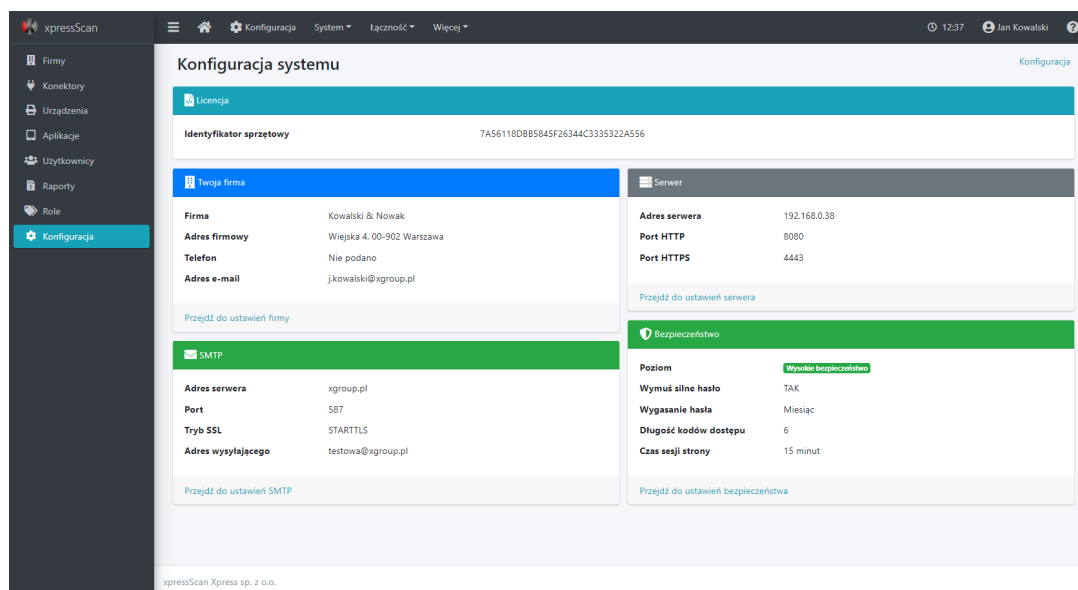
xpressScan

Firmy
Konektory
Urządzenia
Aplikacje
Użytkownicy
Raporty
Role
Konfiguracja

Konfiguracja System ▾ Łączność ▾ Więcej ▾

12:37 Jan Kowalski

Konfiguracja systemu

Konfiguracja

Licencja

Identyfikator sprzętowy 7A56118DBB5845F26344C3335322A556

Twoja firma

| | |
|---|---|
| Firma | Kowalski & Nowak |
| Adres firmowy | Wiejska 4. 00-902 Warszawa |
| Telefon | Nie podano |
| Adres e-mail | j.kowalski@xgroup.pl |

Przejdź do ustawień firmy

SMTP

| | |
|---|---|
| Adres serwera | xgroup.pl |
| Port | 587 |
| Tryb SSL | STARTTLS |
| Adres wysyłającego | testowa@xgroup.pl |

Przejdź do ustawień SMTP

Serwer

| | |
|---|---|
| Adres serwera | 192.168.0.38 |
| Port HTTP | 8080 |
| Port HTTPS | 4443 |

Przejdź do ustawień serwera

Bezpieczeństwo

| | |
|---|---|
| Poziom | Wysokie bezpieczeństwo |
| Wymuś silne hasło | TAK |
| Wygasanie hasła | Miesiąc |
| Długość kodów dostępu | 6 |
| Czas sesji strony | 15 minut |

Przejdź do ustawień bezpieczeństwa

xpressScan Xpress sp. z o.o.